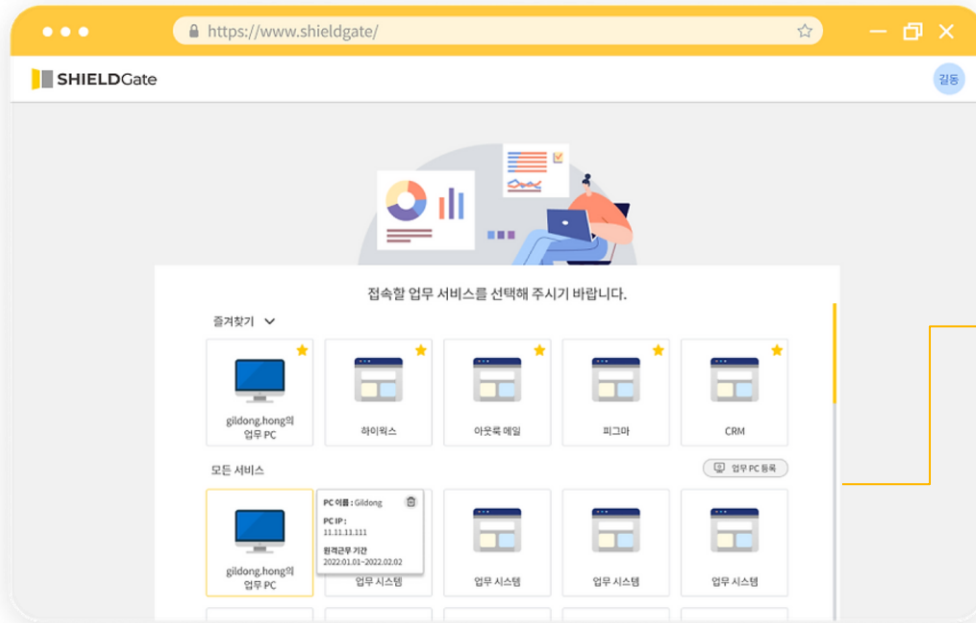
https://www.shieldgate/

SHIELDGate

길동

접속할 업무 서비스를 선택해 주시기 바랍니다.

즐겨찾기

gildong.hong의 업무 PC

하이웍스

아웃룩 메일

피그마

CRM

모든 서비스

업무 PC 등록

gildong.hong의 업무 PC

PC 이름 : Gildong

PC IP : 11.11.11.111

원격근무 기간 2022.01.01~2022.02.02

업무 시스템

업무 시스템

업무 시스템

업무 시스템